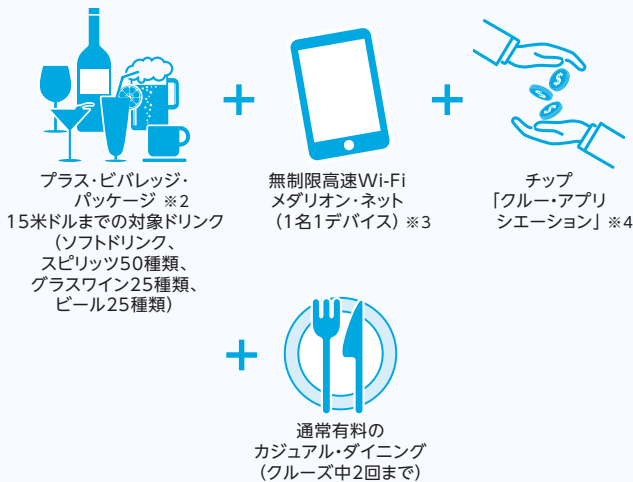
プラス・ビバレッジ・パッケージ ※2
15米ドルまでの対象ドリンク（ソフトドリンク、スピリッツ50種類、グラスワイン25種類、ビール25種類）

+

無制限高速Wi-Fi メダリオン・ネット（1名1デバイス）※3

+

チップ「クルー・アプリシエーション」※4

+

通常有料のカジュアル・ダイニング（クルーズ中2回まで）